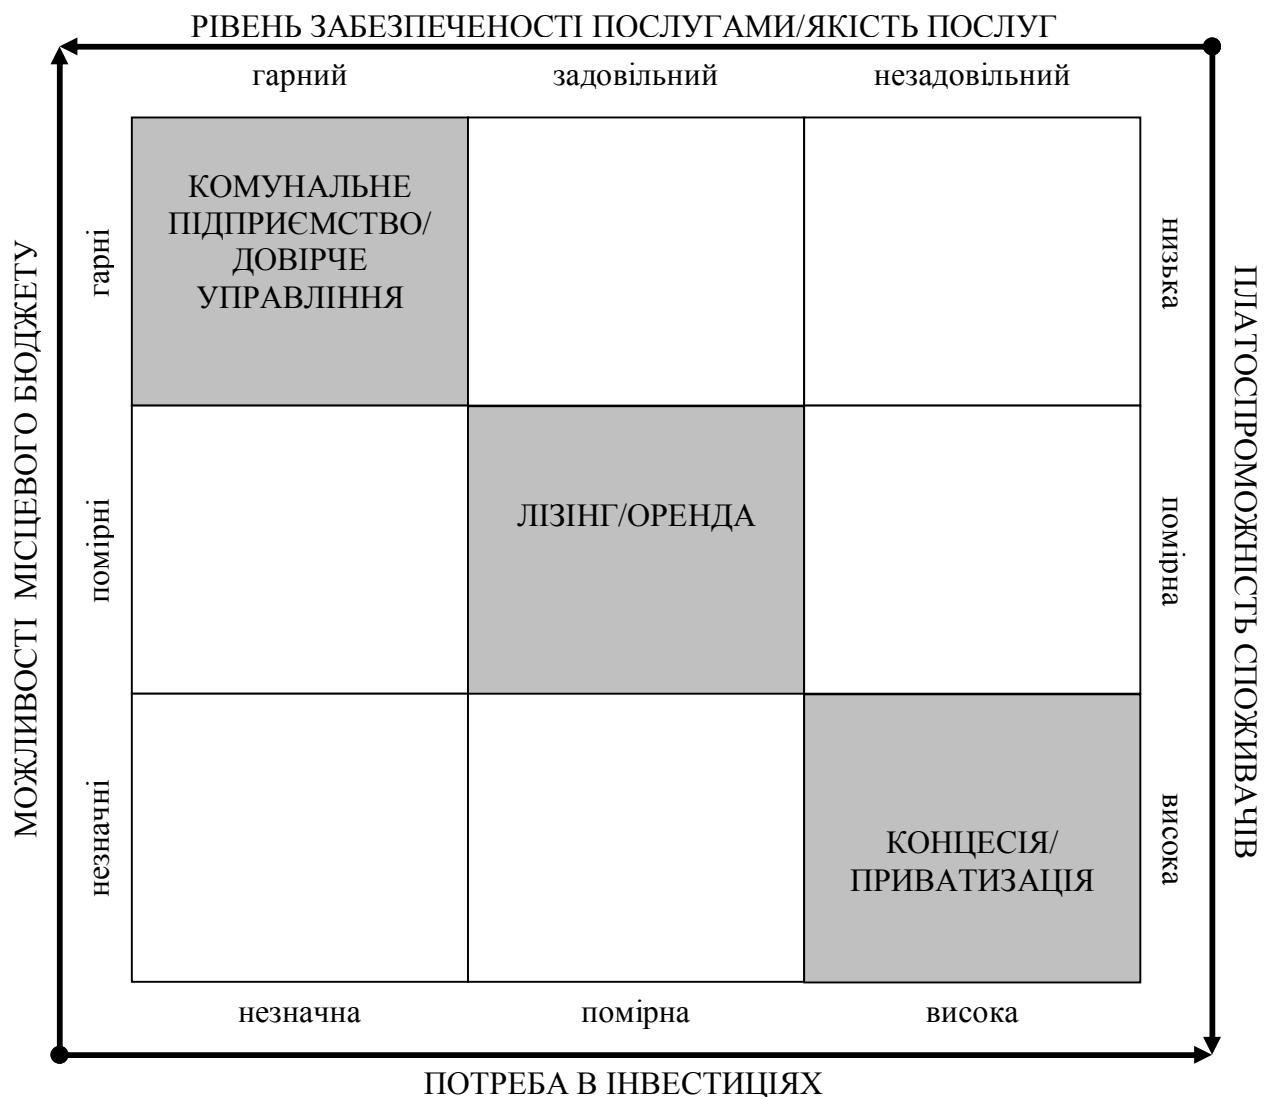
РІВЕНЬ ЗАБЕЗПЕЧЕНОСТІ ПОСЛУГАМИ/ЯКІСТЬ ПОСЛУГ

гарний | задовільний | незадовільний

МОЖЛИВОСТІ МІСЦЕВОГО БЮДЖЕТУ

ПЛАТОСПРОМОЖНІСТЬ СПОЖИВАЧІВ

| | | | | |
|---|---|---|---|---|
| гарні | КОМУНАЛЬНЕ ПІДПРИЄМСТВО/ ДОВІРЧЕ УПРАВЛІННЯ | | | низька |
| помірні | | ЛІЗИНГ/ОРЕНДА | | помірна |
| незначні | | | КОНЦЕСІЯ/ ПРИВАТИЗАЦІЯ | висока |

незначна | помірна | висока

ПОТРЕБА В ІНВЕСТИЦІЯХ